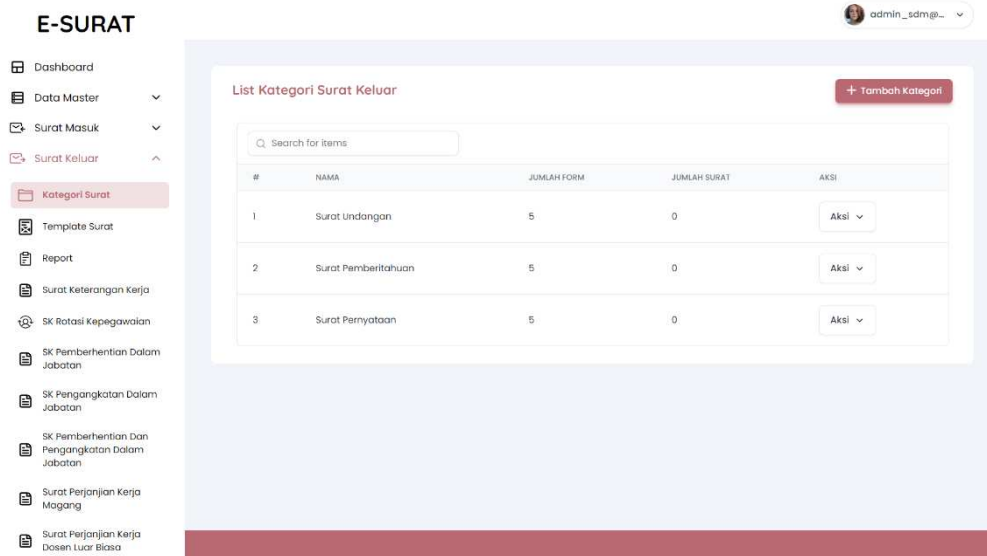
E-SURAT

admin_sdm@...

Dashboard
Data Master
Surat Masuk
Surat Keluar
Kategori Surat
Template Surat
Report
Surat Keterangan Kerja
SK Rotasi Kepegawaian
SK Pemberhentian Dalam Jabatan
SK Pengangkatan Dalam Jabatan
SK Pemberhentian Dan Pengangkatan Dalam Jabatan
Surat Perjanjian Kerja Magang
Surat Perjanjian Kerja Dosen Luar Biasa

List Kategori Surat Keluar

+ Tambah Kategori

Search for items

| # | NAMA | JUMLAH FORM | JUMLAH SURAT | AKSI |
|---|---|---|---|---|
| 1 | Surat Undangan | 5 | 0 | Aksi |
| 2 | Surat Pemberitahuan | 5 | 0 | Aksi |
| 3 | Surat Pernyataan | 5 | 0 | Aksi |